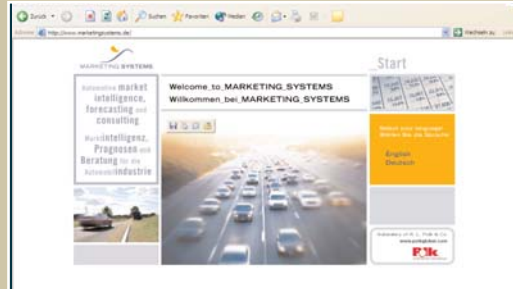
Zurück · Suchen Favoriten Medien
Adresse http://www.marketingsystems.de/ Wechseln zu

MARKETING SYSTEMS

_Start

Automotive market intelligence, forecasting and consulting

Marktintelligenz, Prognosen und Beratung für die Automobilindustrie

Welcome_to_MARKETING_SYSTEMS
Willkommen_bei_MARKETING_SYSTEMS

Select your language
Wählen Sie die Sprache

English
Deutsch

Subsidiary of R. L. Polk & Co.
www.polkglobal.com
POLK